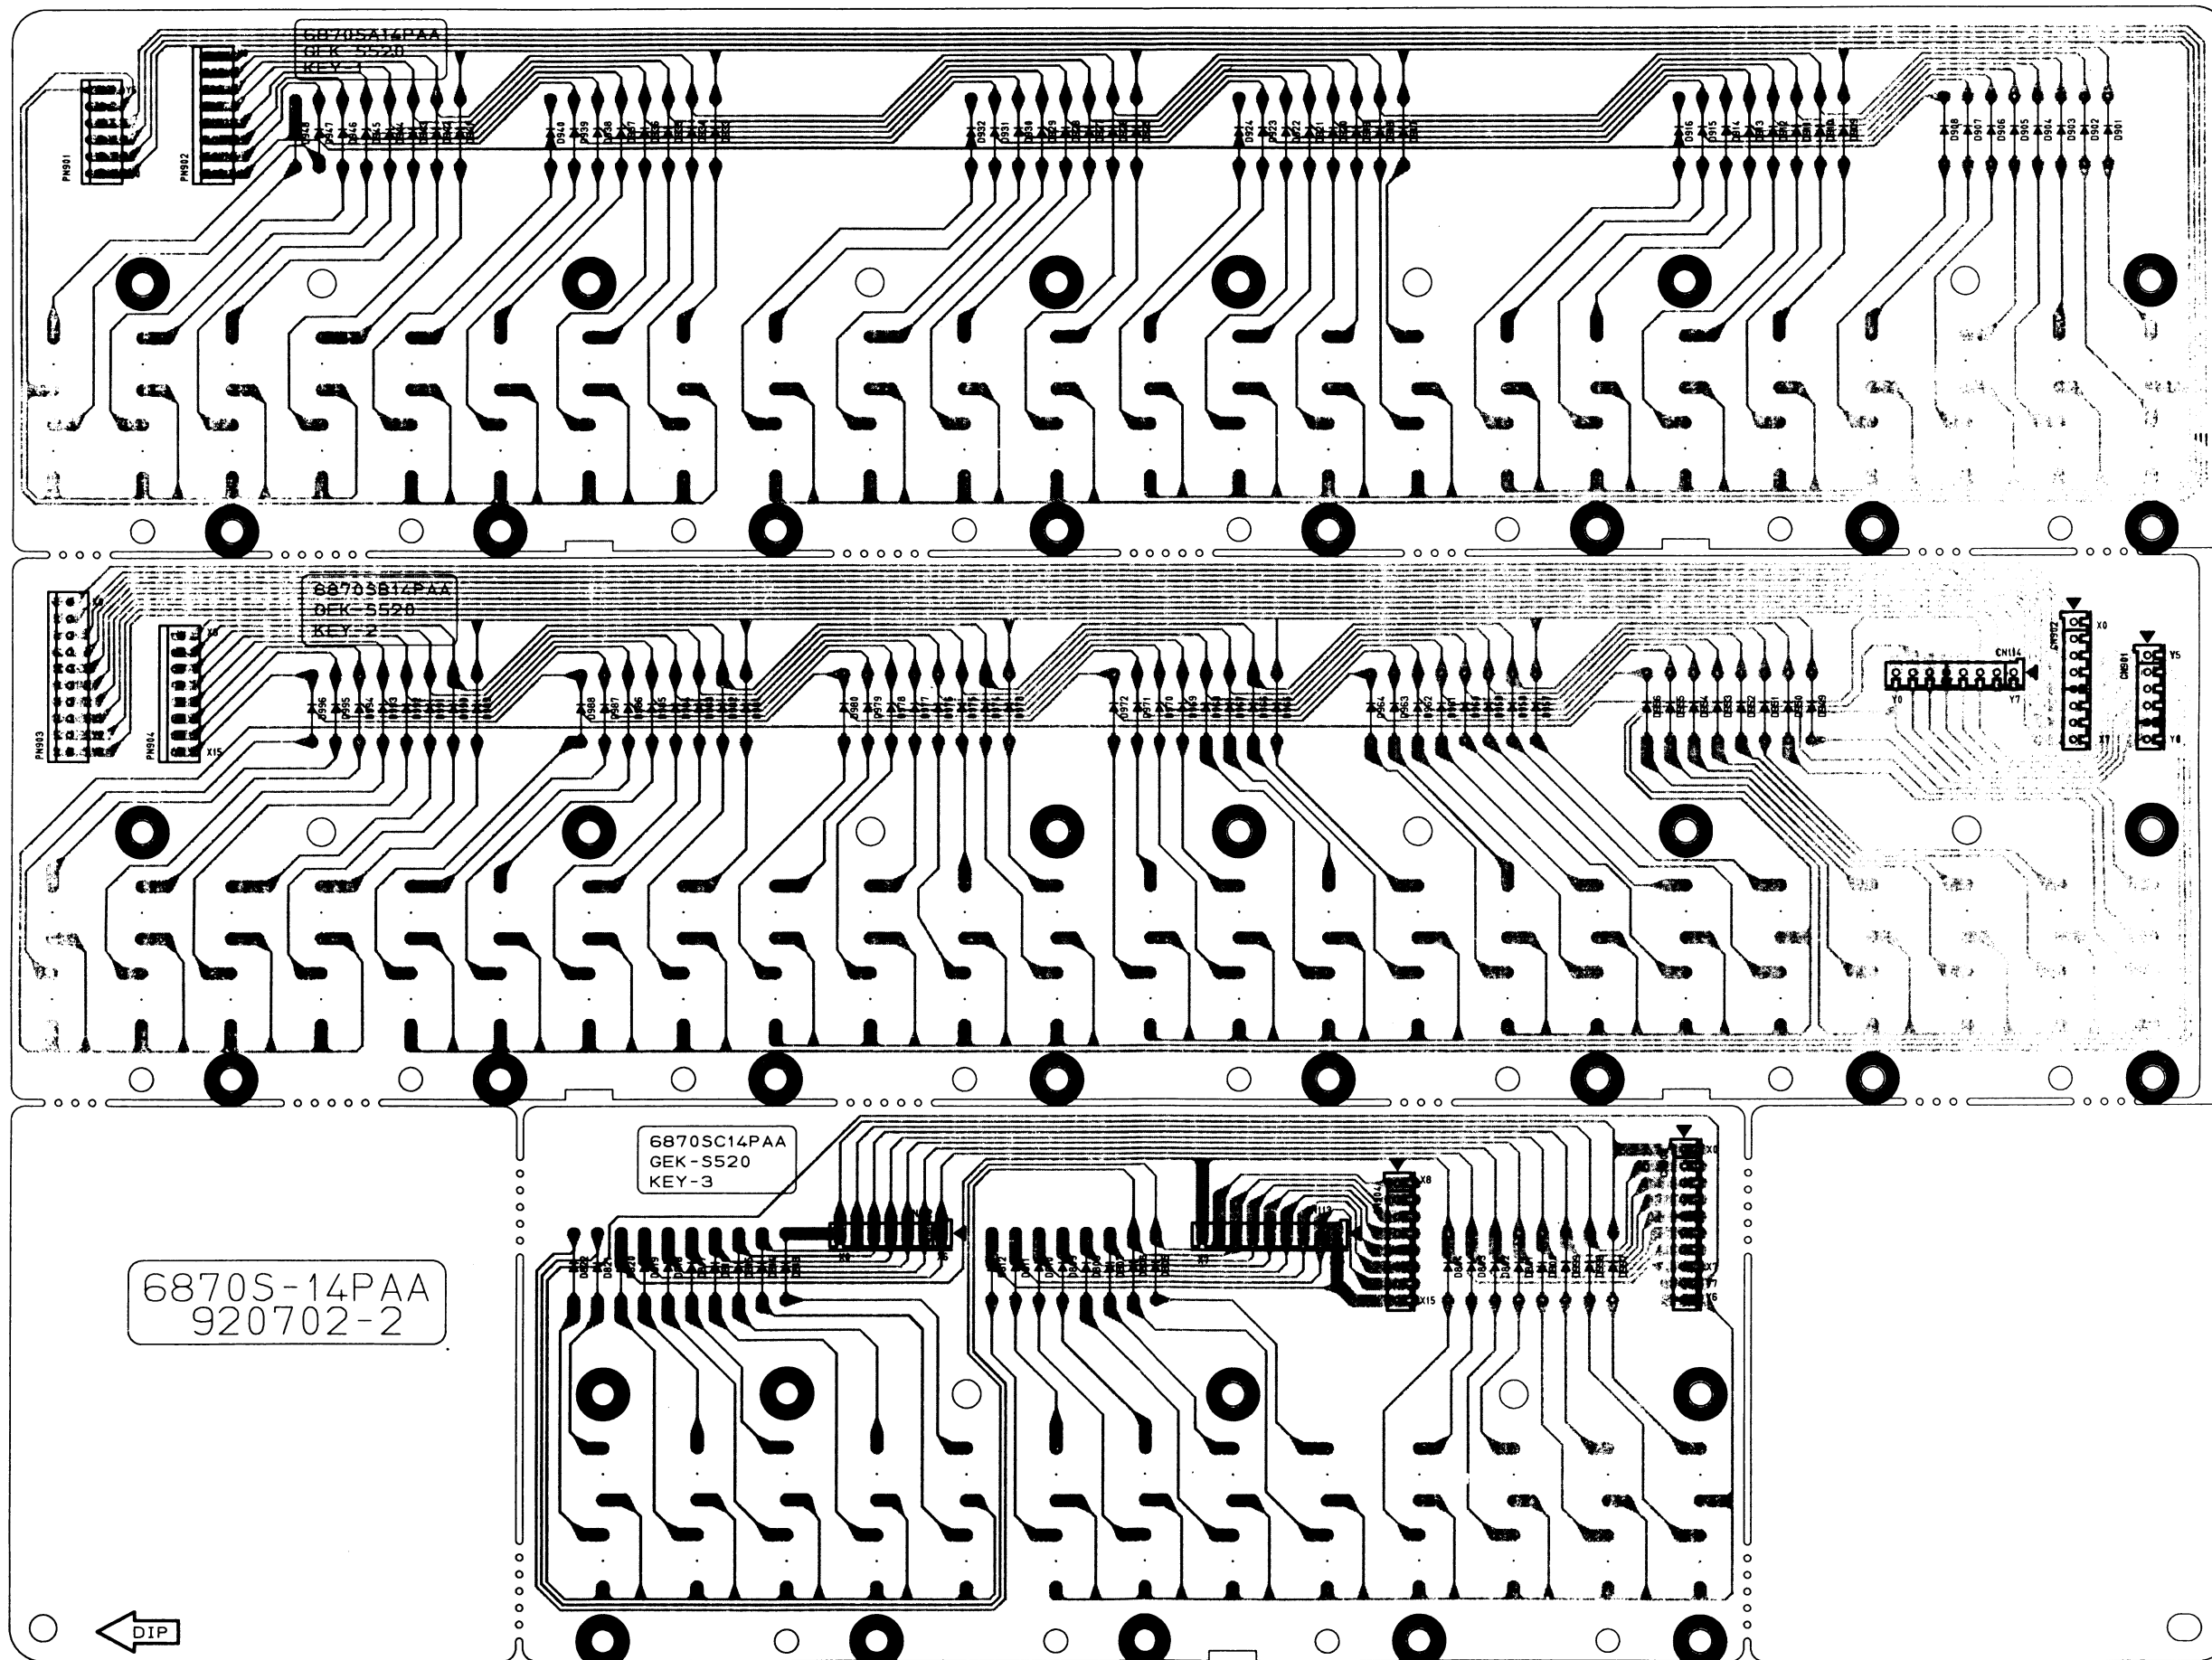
6870SA14PAA
GEK-S520
KEY-3

PN901
PN902

D948 D947 D946 D945 D944 D943 D942 D941
D940 D939 D938 D937 D936 D935 D934 D933
D932 D931 D930 D929 D928 D927 D926 D925
D924 D923 D922 D921 D920 D919 D918 D917
D916 D915 D914 D913 D912 D911 D910 D909
D908 D907 D906 D905 D904 D903 D902 D901

6870SB14PAA
GEK-S520
KEY-2

PN903
PN904
X15

D996 D995 D994 D993
D988 D987 D986 D985
D980 D979 D978 D977
D972 D971 D970 D969
D964 D963 D962 D961
D956 D955 D954 D953 D952 D951 D950 D949

CN114
Y0
Y7
X0
CN912
CN901
Y5
Y8

6870SC14PAA
GEK-S520
KEY-3

X8
X15
X0
Y7
Y6

6870S-14PAA
920702-2

DIP